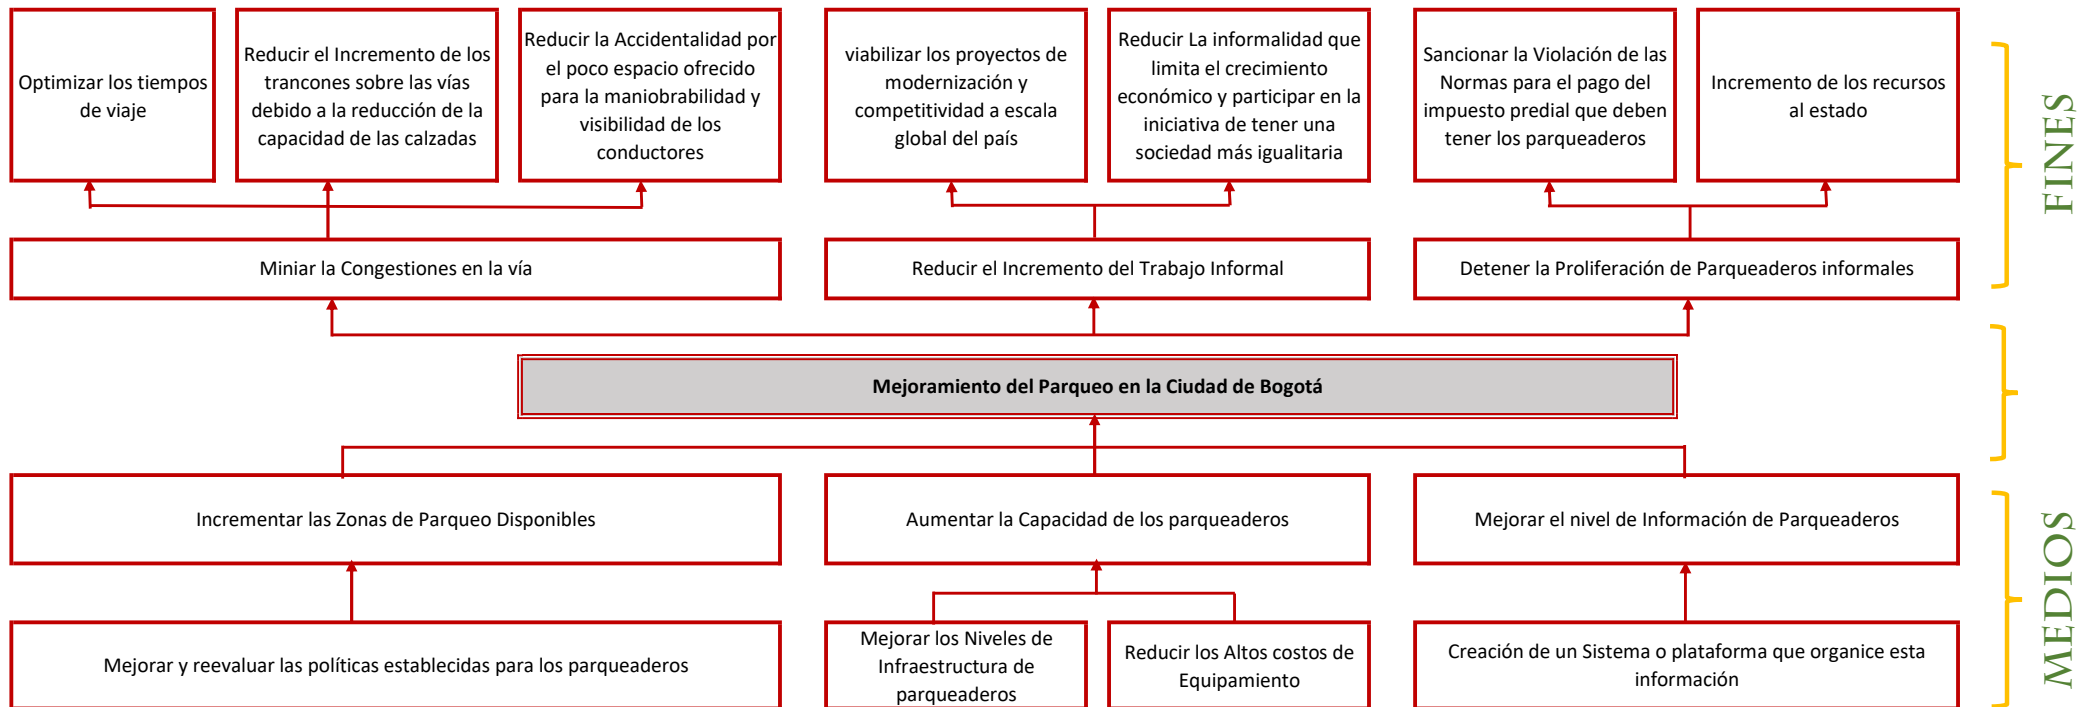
Optimizar los tiempos de viaje

Reducir el Incremento de los trancones sobre las vías debido a la reducción de la capacidad de las calzadas

Reducir la Accidentalidad por el poco espacio ofrecido para la maniobrabilidad y visibilidad de los conductores

viabilizar los proyectos de modernización y competitividad a escala global del país

Reducir La informalidad que limita el crecimiento económico y participar en la iniciativa de tener una sociedad más igualitaria

Sancionar la Violación de las Normas para el pago del impuesto predial que deben tener los parqueaderos

Incremento de los recursos al estado

FINES

Miniar la Congestiones en la vía

Reducir el Incremento del Trabajo Informal

Detener la Proliferación de Parqueaderos informales

Mejoramiento del Parqueo en la Ciudad de Bogotá

Incrementar las Zonas de Parqueo Disponibles

Aumentar la Capacidad de los parqueaderos

Mejorar el nivel de Información de Parqueaderos

Mejorar y reevaluar las políticas establecidas para los parqueaderos

Mejorar los Niveles de Infraestructura de parqueaderos

Reducir los Altos costos de Equipamiento

Creación de un Sistema o plataforma que organice esta información

MEDIOS